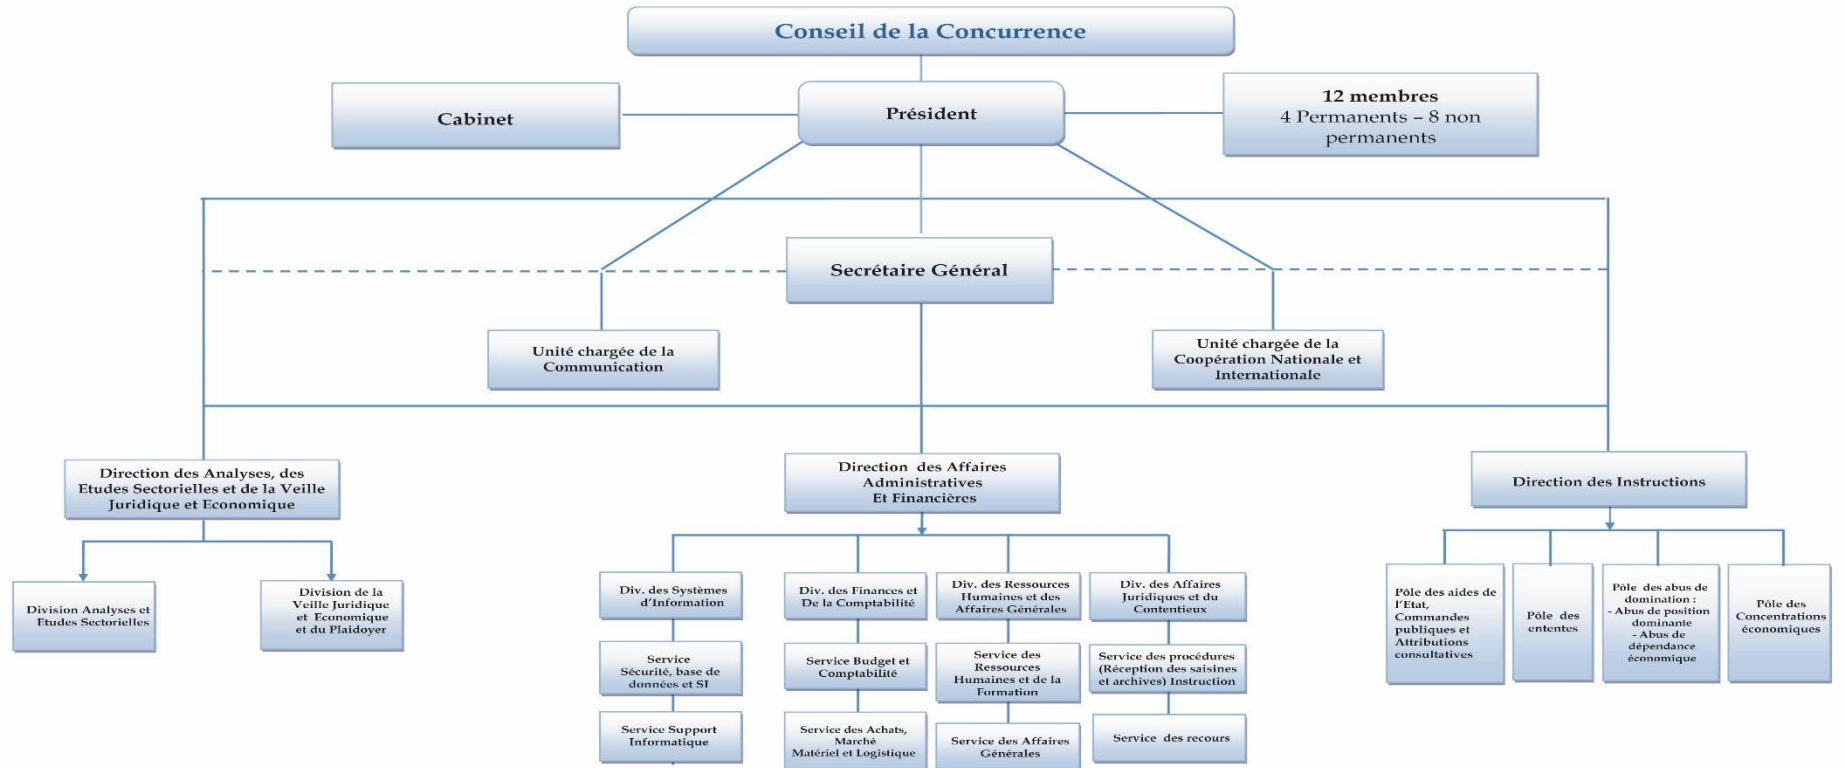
Conseil de la Concurrence

Cabinet

Président

12 membres
4 Permanents – 8 non permanents

Secrétaire Général

Unité chargée de la Communication

Unité chargée de la Coopération Nationale et Internationale

Direction des Analyses, des Etudes Sectorielles et de la Veille Juridique et Economique

Direction des Affaires Administratives Et Financières

Direction des Instructions

Division Analyses et Etudes Sectorielles

Division de la Veille Juridique et Economique et du Plaidoyer

Div. des Systèmes d'Information

Div. des Finances et De la Comptabilité

Div. des Ressources Humaines et des Affaires Générales

Div. des Affaires Juridiques et du Contentieux

Service Sécurité, base de données et SI

Service Budget et Comptabilité

Service des Ressources Humaines et de la Formation

Service des procédures (Réception des saisines et archives) Instruction

Service Support Informatique

Service des Achats, Marché Matériel et Logistique

Service des Affaires Générales

Service des recours

Pôle des aides de l'Etat, Commandes publiques et Attributions consultatives

Pôle des ententes

Pôle des abus de domination :
- Abus de position dominante
- Abus de dépendance économique

Pôle des Concentrations économiques